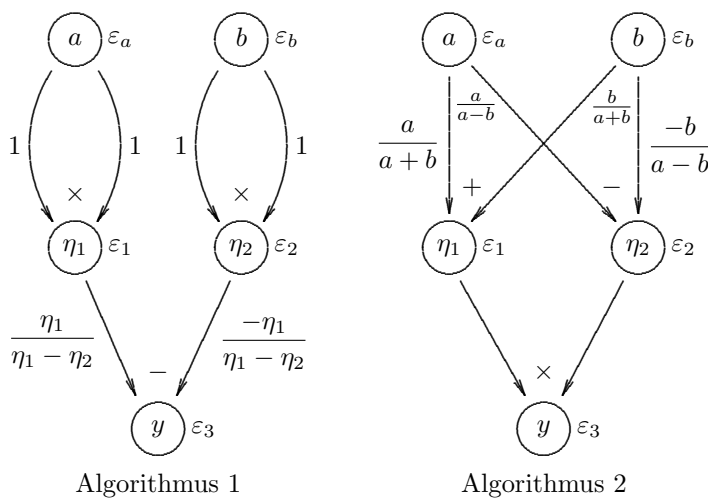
$a$ $\varepsilon_a$

$b$ $\varepsilon_b$

$1$ $1$ $1$ $1$

$\times$ $\times$

$\eta_1$ $\varepsilon_1$

$\eta_2$ $\varepsilon_2$

$\frac{\eta_1}{\eta_1 - \eta_2}$

$-$

$\frac{-\eta_1}{\eta_1 - \eta_2}$

$y$ $\varepsilon_3$

Algorithmus 1

$a$ $\varepsilon_a$

$b$ $\varepsilon_b$

$\frac{a}{a+b}$

$\frac{a}{a-b}$

$\frac{b}{a+b}$

$\frac{-b}{a-b}$

$+$ $-$

$\eta_1$ $\varepsilon_1$

$\eta_2$ $\varepsilon_2$

$\times$

$y$ $\varepsilon_3$

Algorithmus 2